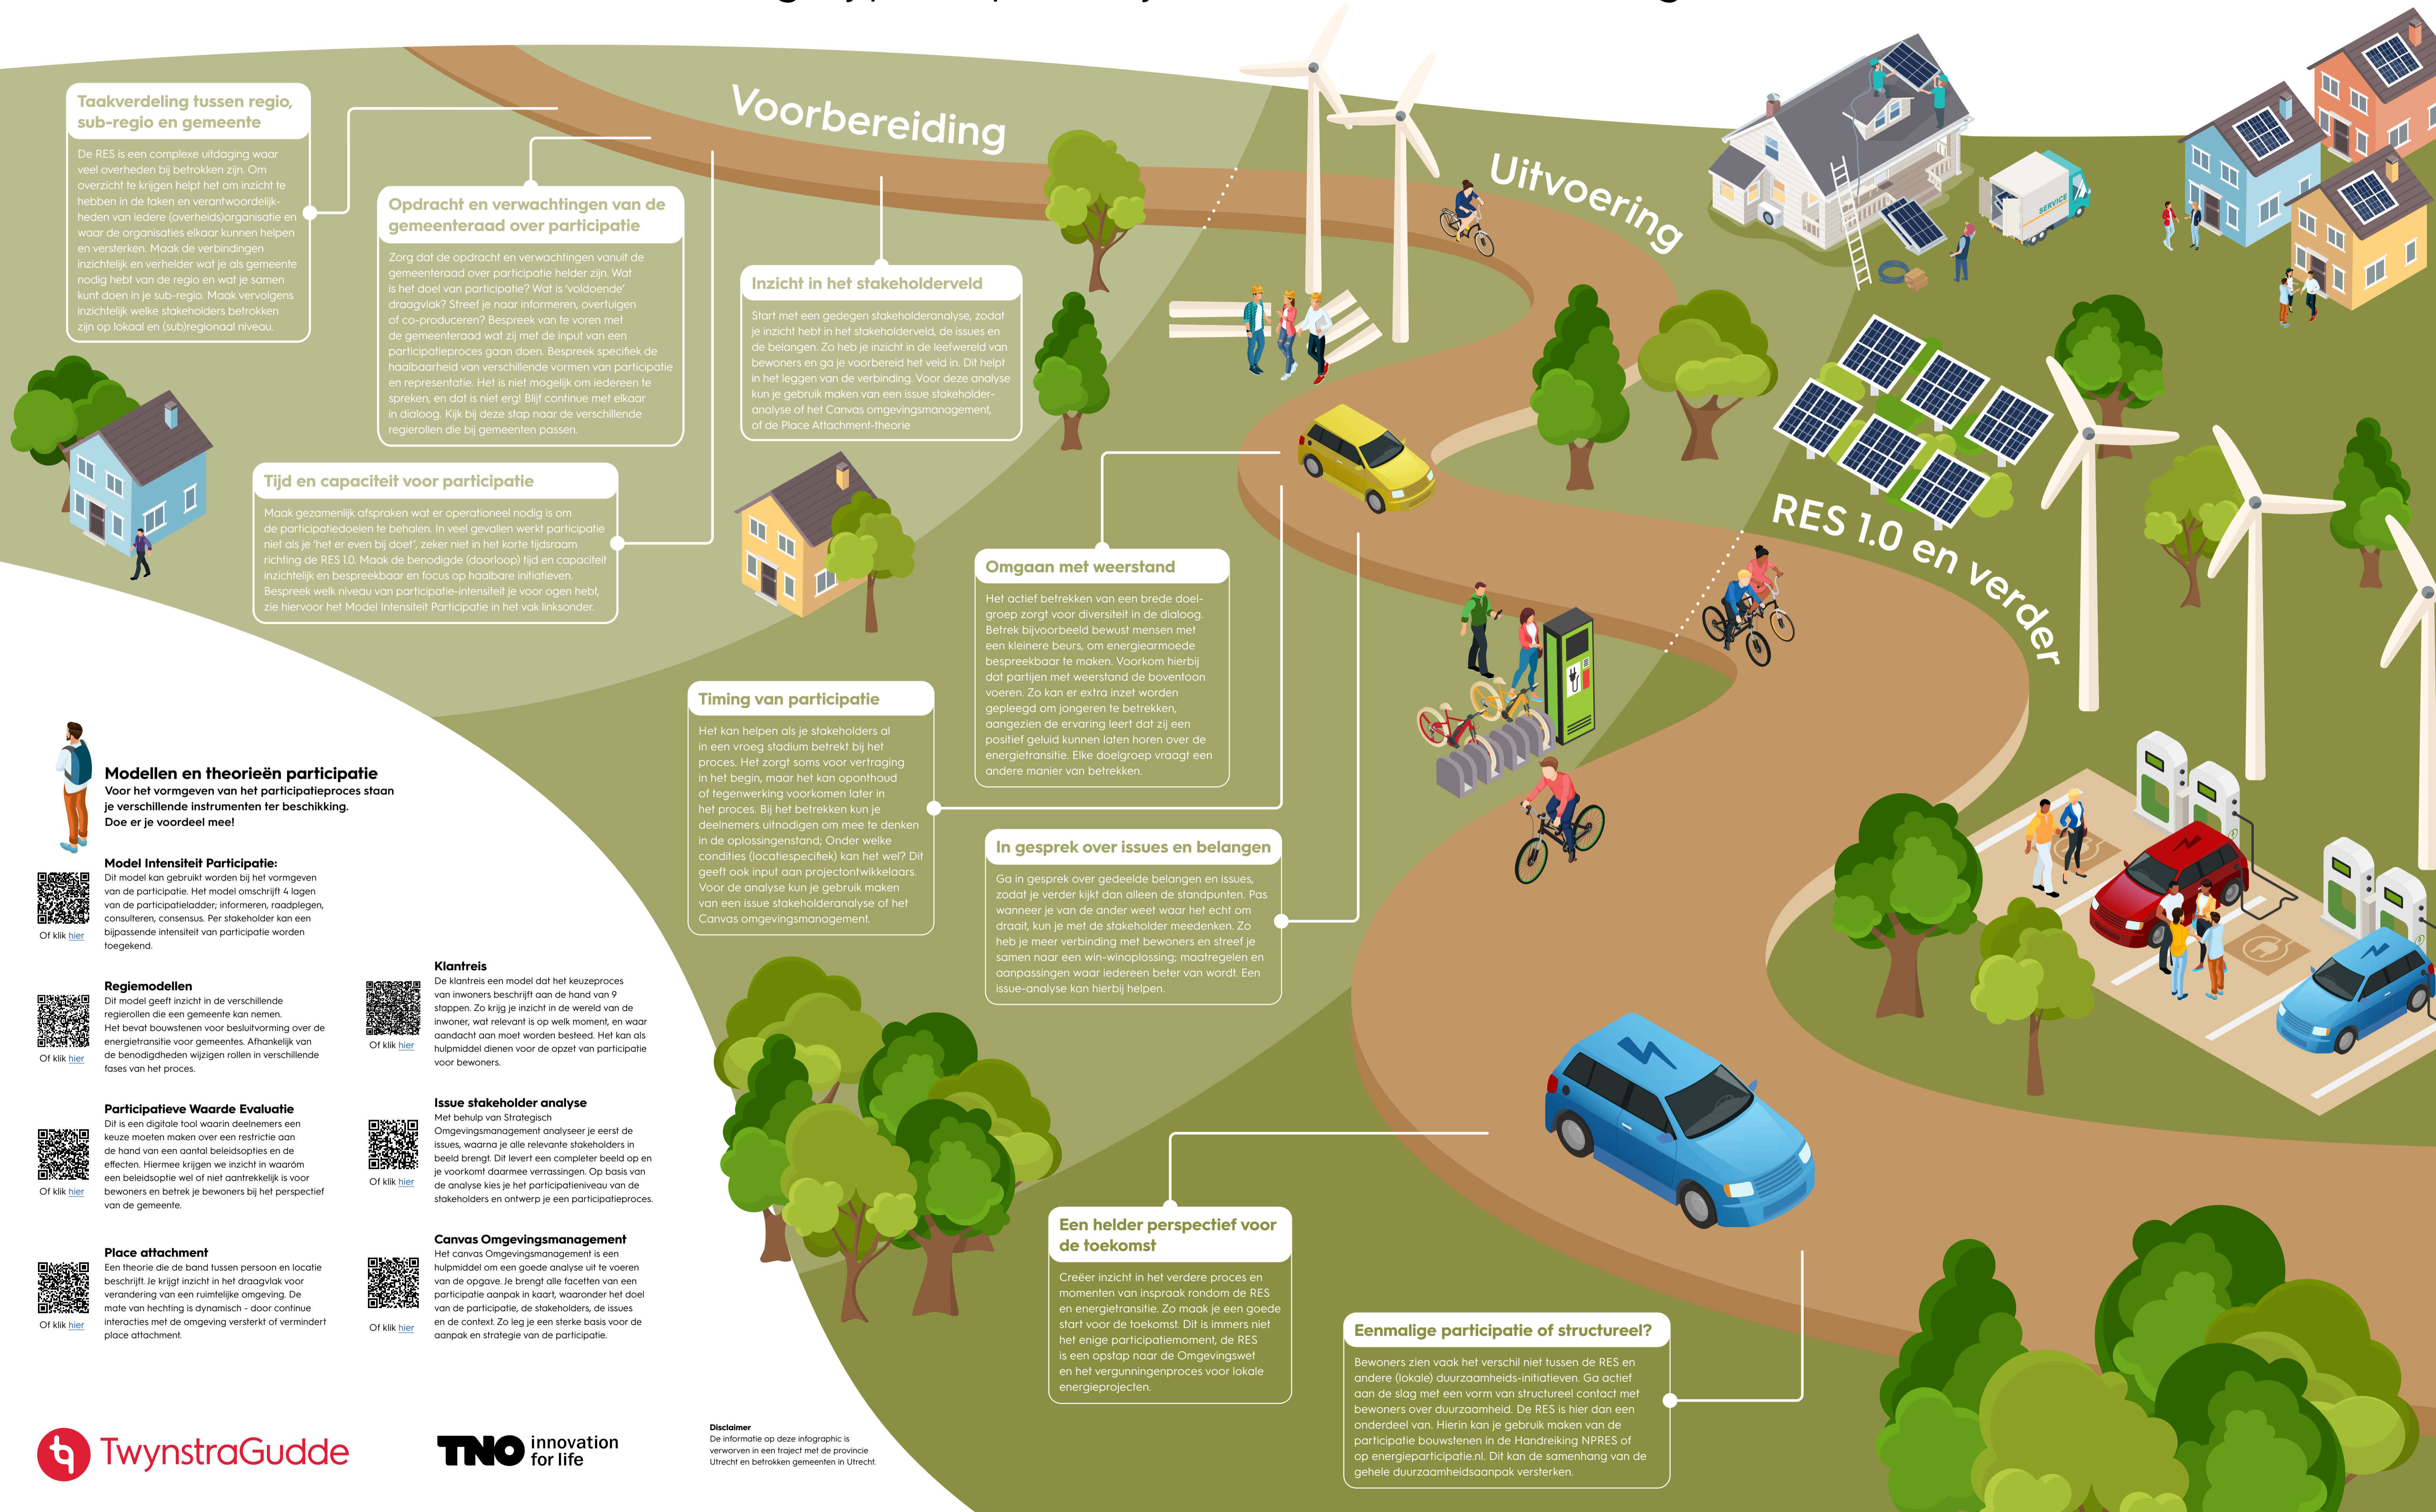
Voorbereiding

Uitvoering

RES 1.0 en verder

Taakverdeling tussen regio, sub-regio en gemeente

De RES is een complexe uitdaging waar veel overheden bij betrokken zijn. Om overzicht te krijgen helpt het om inzicht te hebben in de taken en verantwoordelijkheden van iedere (overheids)organisatie en waar de organisaties elkaar kunnen helpen en versterken. Maak de verbindingen inzichtelijk en verhelder wat je als gemeente nodig hebt van de regio en wat je samen kunt doen in je sub-regio. Maak vervolgens inzichtelijk welke stakeholders betrokken zijn op lokaal en (sub)regionaal niveau.

Opdracht en verwachtingen van de gemeenteraad over participatie

Zorg dat de opdracht en verwachtingen vanuit de gemeenteraad over participatie helder zijn. Wat is het doel van participatie? Wat is 'voldoende' draagvlak? Streef je naar informeren, overtuigen of co-produceren? Bespreek van te voren met de gemeenteraad wat zij met de input van een participatieproces gaan doen. Bespreek specifiek de haalbaarheid van verschillende vormen van participatie en representatie. Het is niet mogelijk om iedereen te spreken, en dat is niet erg! Blijf continue met elkaar in dialoog. Kijk bij deze stap naar de verschillende regierollen die bij gemeenten passen.

Inzicht in het stakeholderveld

Start met een gedegen stakeholderanalyse, zodat je inzicht hebt in het stakeholderveld, de issues en de belangen. Zo heb je inzicht in de leefwereld van bewoners en ga je voorbereid het veld in. Dit helpt in het leggen van de verbinding. Voor deze analyse kun je gebruik maken van een issue stakeholder-analyse of het Canvas omgevingsmanagement, of de Place Attachment-theorie

Tijd en capaciteit voor participatie

Maak gezamenlijk afspraken wat er operationeel nodig is om de participatiedoelen te behalen. In veel gevallen werkt participatie niet als je 'het er even bij doet', zeker niet in het korte tijdsraam richting de RES 1.0. Maak de benodigde (doorloop) tijd en capaciteit inzichtelijk en bespreekbaar en focus op haalbare initiatieven. Bespreek welk niveau van participatie-intensiteit je voor ogen hebt, zie hiervoor het Model Intensiteit Participatie in het vak linksonder.

Omgaan met weerstand

Het actief betrekken van een brede doelgroep zorgt voor diversiteit in de dialoog. Betrek bijvoorbeeld bewust mensen met een kleinere beurs, om energiearmoede bespreekbaar te maken. Voorkom hierbij dat partijen met weerstand de boventoon voeren. Zo kan er extra inzet worden gepleegd om jongeren te betrekken, aangezien de ervaring leert dat zij een positief geluid kunnen laten horen over de energietransitie. Elke doelgroep vraagt een andere manier van betrekken.

Timing van participatie

Het kan helpen als je stakeholders al in een vroeg stadium betrekt bij het proces. Het zorgt soms voor vertraging in het begin, maar het kan oponthoud of tegenwerking voorkomen later in het proces. Bij het betrekken kun je deelnemers uitnodigen om mee te denken in de oplossingsruimte; Onder welke condities (locatiespecifiek) kan het wel? Dit geeft ook input aan projectontwikkelaars. Voor de analyse kun je gebruik maken van een issue stakeholderanalyse of het Canvas omgevingsmanagement.

In gesprek over issues en belangen

Ga in gesprek over gedeelde belangen en issues, zodat je verder kijkt dan alleen de standpunten. Pas wanneer je van de ander weet waar het echt om draait, kun je met de stakeholder meedenken. Zo heb je meer verbinding met bewoners en streef je samen naar een win-winoplossing; maatregelen en aanpassingen waar iedereen beter van wordt. Een issue-analyse kan hierbij helpen.

Modellen en theorieën participatie
Voor het vormgeven van het participatieproces staan je verschillende instrumenten ter beschikking. Doe er je voordeel mee!

Model Intensiteit Participatie:
Dit model kan gebruikt worden bij het vormgeven van de participatie. Het model omschrijft 4 lagen van de participatieladder; informeren, raadplegen, consulteren, consensus. Per stakeholder kan een bijpassende intensiteit van participatie worden toegekend.
Of klik hier

Regiemodellen
Dit model geeft inzicht in de verschillende regierollen die een gemeente kan nemen. Het bevat bouwstenen voor besluitvorming over de energietransitie voor gemeentes. Afhankelijk van de benodigdheden wijzigen rollen in verschillende fases van het proces.
Of klik hier

Participatieve Waarde Evaluatie
Dit is een digitale tool waarin deelnemers een keuze moeten maken over een restrictie aan de hand van een aantal beleidsopties en de effecten. Hiermee krijgen we inzicht in waaróm een beleidsoptie wel of niet aantrekkelijk is voor bewoners en betrek je bewoners bij het perspectief van de gemeente.
Of klik hier

Place attachment
Een theorie die de band tussen persoon en locatie beschrijft. Je krijgt inzicht in het draagvlak voor verandering van een ruimtelijke omgeving. De mate van hechting is dynamisch - door continue interacties met de omgeving versterkt of vermindert place attachment.
Of klik hier

Klantreis
De klantreis een model dat het keuzeproces van inwoners beschrijft aan de hand van 9 stappen. Zo krijg je inzicht in de wereld van de inwoner, wat relevant is op welk moment, en waar aandacht aan moet worden besteed. Het kan als hulpmiddel dienen voor de opzet van participatie voor bewoners.
Of klik hier

Issue stakeholder analyse
Met behulp van Strategisch Omgevingsmanagement analyseer je eerst de issues, waarna je alle relevante stakeholders in beeld brengt. Dit levert een completer beeld op en je voorkomt daarmee verrassingen. Op basis van de analyse kies je het participatieniveau van de stakeholders en ontwerp je een participatieproces.
Of klik hier

Canvas Omgevingsmanagement
Het canvas Omgevingsmanagement is een hulpmiddel om een goede analyse uit te voeren van de opgave. Je brengt alle facetten van een participatie aanpak in kaart, waaronder het doel van de participatie, de stakeholders, de issues en de context. Zo leg je een sterke basis voor de aanpak en strategie van de participatie.
Of klik hier

Een helder perspectief voor de toekomst

Creëer inzicht in het verdere proces en momenten van inspraak rondom de RES en energietransitie. Zo maak je een goede start voor de toekomst. Dit is immers niet het enige participatiemoment, de RES is een opstap naar de Omgevingswet en het vergunningenproces voor lokale energieprojecten.

Eenmalige participatie of structureel?

Bewoners zien vaak het verschil niet tussen de RES en andere (lokale) duurzaamheids-initiatieven. Ga actief aan de slag met een vorm van structureel contact met bewoners over duurzaamheid. De RES is hier dan een onderdeel van. Hierin kan je gebruik maken van de participatie bouwstenen in de Handreiking NPRES of op energieparticipatie.nl. Dit kan de samenhang van de gehele duurzaamheidsaanpak versterken.

SERVICE

TwynstraGudde

TNO innovation for life

Disclaimer
De informatie op deze infographic is verworven in een traject met de provincie Utrecht en betrokken gemeenten in Utrecht.